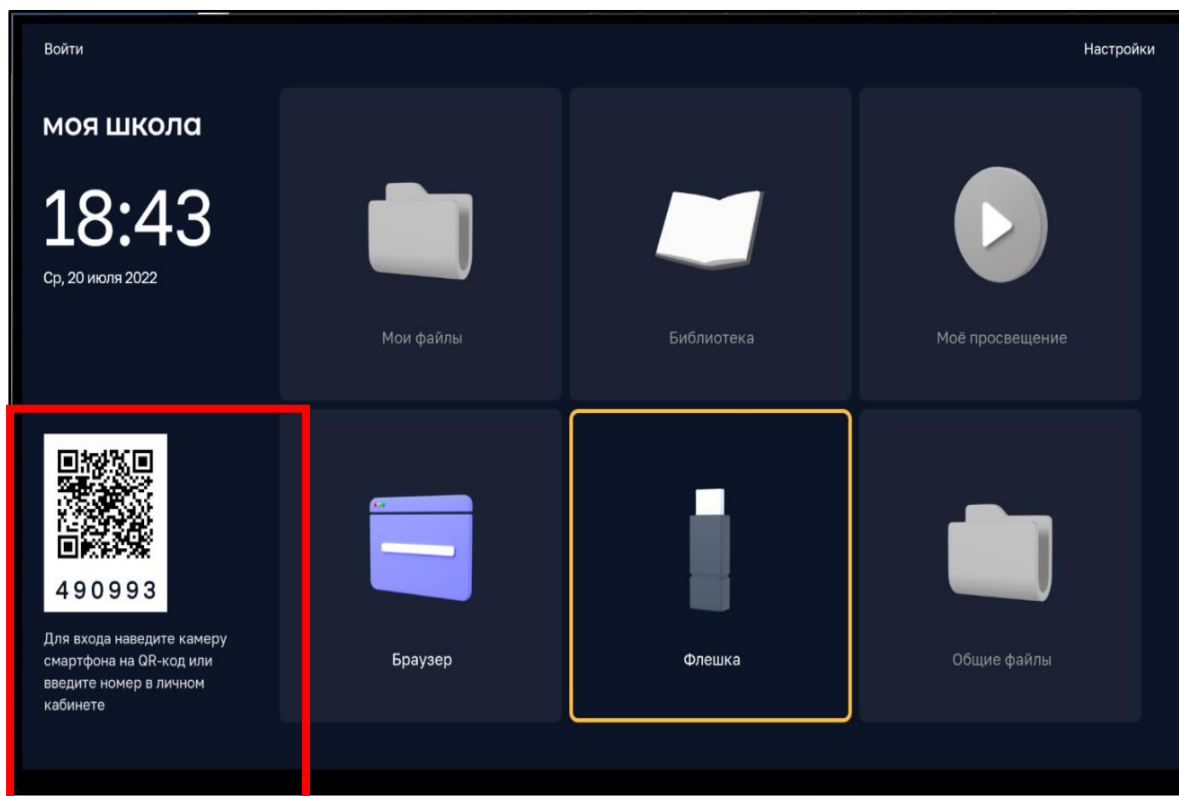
Войти

Настройки

моя школа

18:43

Ср, 20 июля 2022

Мои файлы

Библиотека

Моё просвещение

490993

Для входа наведите камеру смартфона на QR-код или введите номер в личном кабинете

Браузер

Флешка

Общие файлы